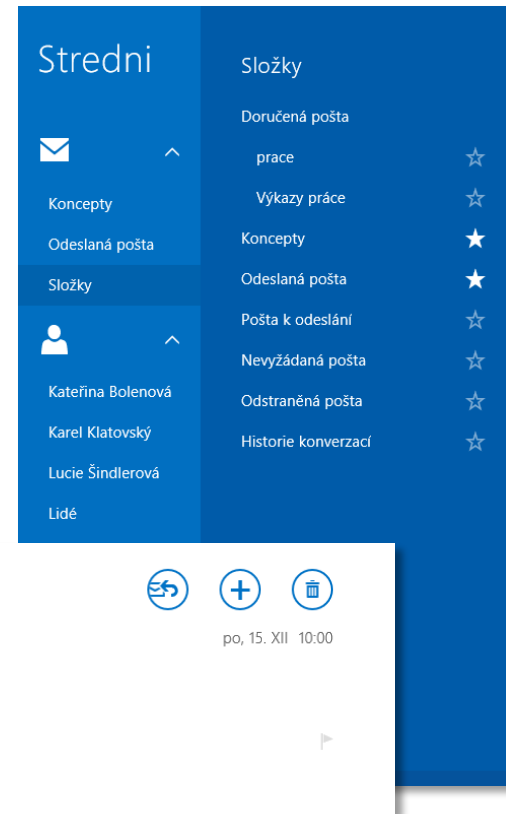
Stredni

Koncepty
Odeslaná pošta
Složky

Kateřina Bolenová
Karel Klatovský
Lucie Šindlerová
Lidé

Složky
Doručená pošta
prace
Výkazy práce
Koncepty
Odeslaná pošta
Pošta k odeslání
Nevyžádaná pošta
Odstraněná pošta
Historie konverzací

po, 15. XII 10:00